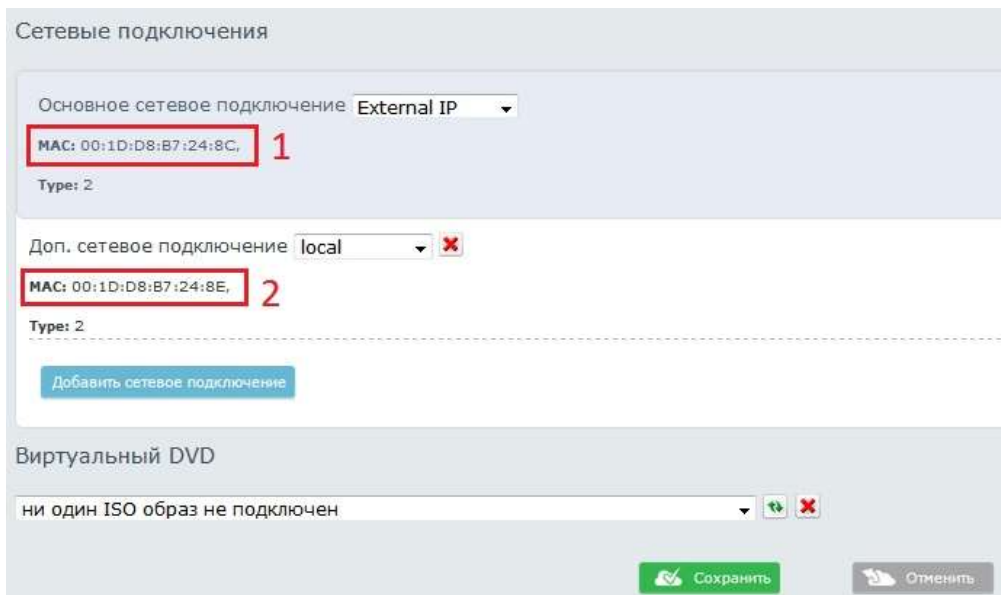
Сетевые подключения

Основное сетевое подключение External IP

MAC: 00:1D:D8:B7:24:8C, 1

Type: 2

Доп. сетевое подключение local

MAC: 00:1D:D8:B7:24:8E, 2

Type: 2

Добавить сетевое подключение

Виртуальный DVD

ни один ISO образ не подключен

Сохранить

Отменить